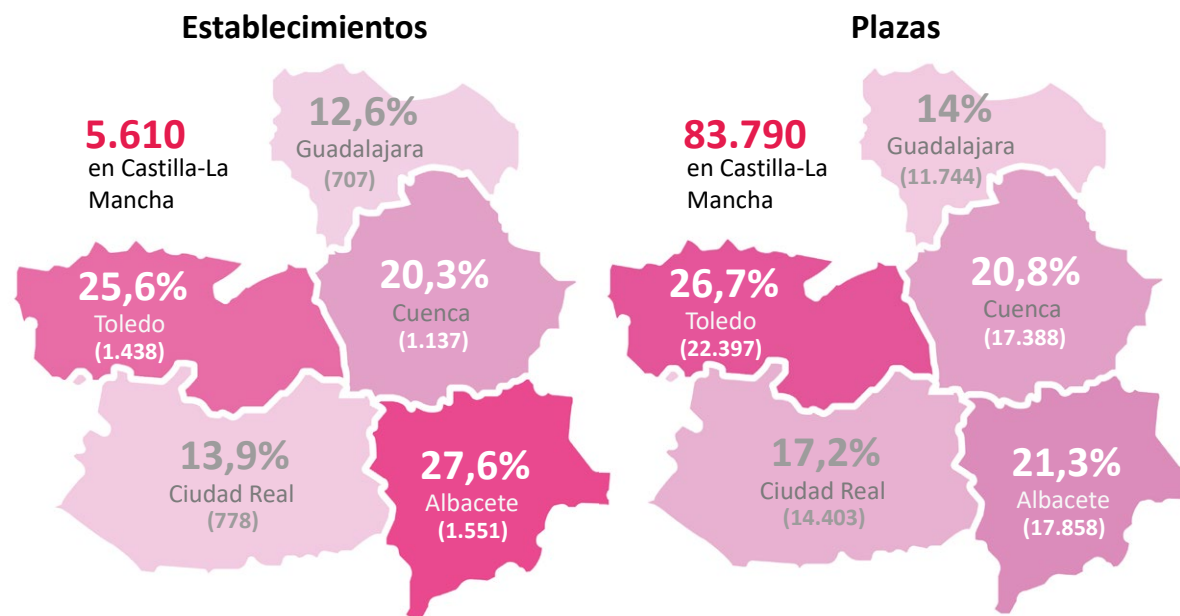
Establecimientos

5.610
en Castilla-La Mancha

12,6%
Guadalajara
(707)

25,6%
Toledo
(1.438)

20,3%
Cuenca
(1.137)

13,9%
Ciudad Real
(778)

27,6%
Albacete
(1.551)

Plazas

83.790
en Castilla-La Mancha

14%
Guadalajara
(11.744)

26,7%
Toledo
(22.397)

20,8%
Cuenca
(17.388)

17,2%
Ciudad Real
(14.403)

21,3%
Albacete
(17.858)